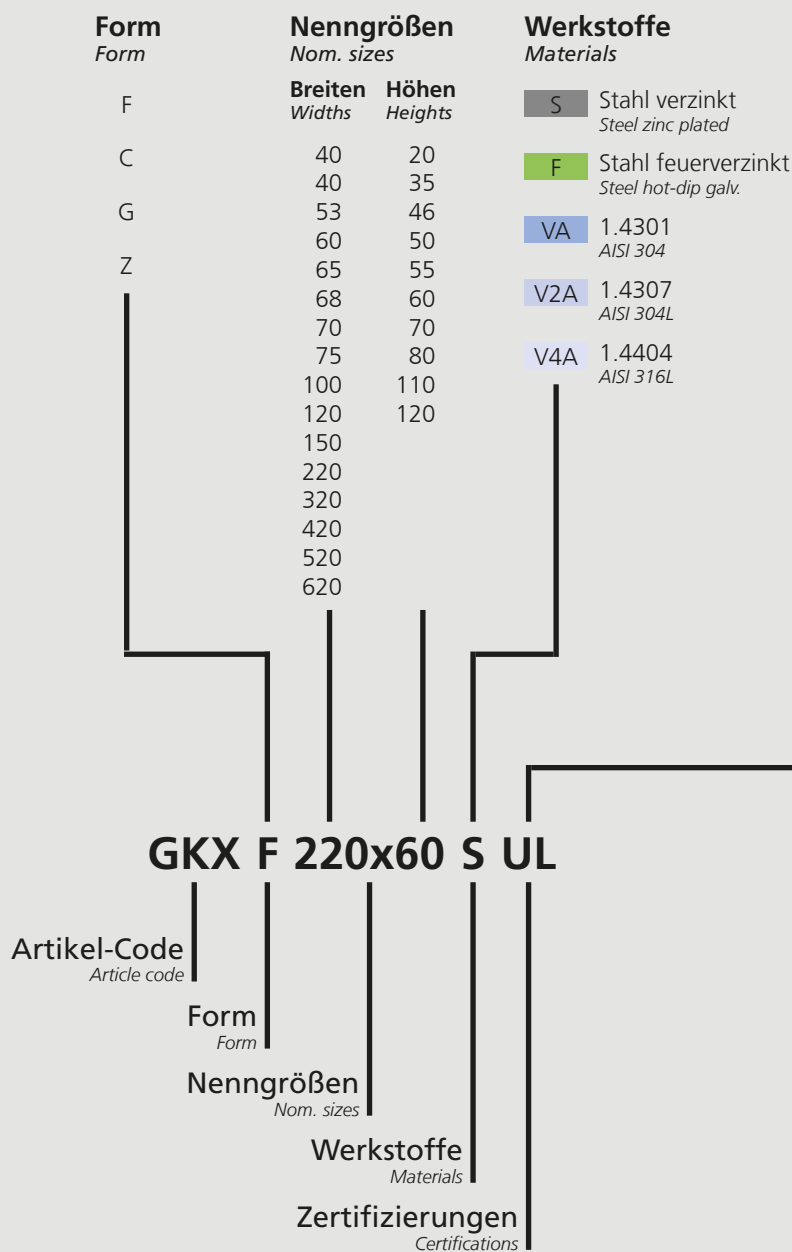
**Form**
*Form*

F

C

G

Z

**Nenngrößen**
*Nom. sizes*

| **Breiten** *Widths* | **Höhen** *Heights* |
|---|---|
| 40 | 20 |
| 40 | 35 |
| 53 | 46 |
| 60 | 50 |
| 65 | 55 |
| 68 | 60 |
| 70 | 70 |
| 75 | 80 |
| 100 | 110 |
| 120 | 120 |
| 150 | |
| 220 | |
| 320 | |
| 420 | |
| 520 | |
| 620 | |

**Werkstoffe**
*Materials*

S Stahl verzinkt
*Steel zinc plated*

F Stahl feuerverzinkt
*Steel hot-dip galv.*

VA 1.4301
*AISI 304*

V2A 1.4307
*AISI 304L*

V4A 1.4404
*AISI 316L*

**GKX F 220x60 S UL**

Artikel-Code
*Article code*

Form
*Form*

Nenngrößen
*Nom. sizes*

Werkstoffe
*Materials*

Zertifizierungen
*Certifications*